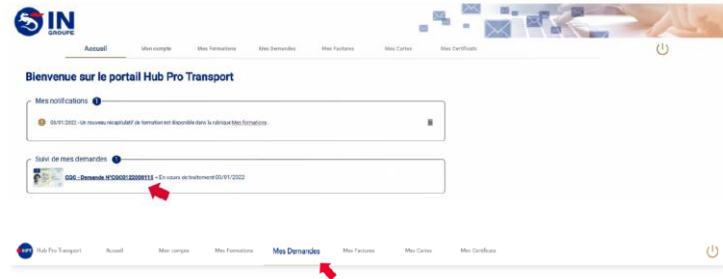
IN GROUPE

Accueil Mon compte Mes Formations Mes Demandes Mes Factures Mes Cartes Mes Certificats

Bienvenue sur le portail Hub Pro Transport

Mes notifications 1

05/01/2022 - Un nouveau récapitulatif de formation est disponible dans la rubrique Mes formations.

Suivi de mes demandes 1

CQC - Demande N°C0030122000115 - En cours de traitement 05/01/2022

Hub Pro Transport Accueil Mon compte Mes Formations Mes Demandes Mes Factures Mes Cartes Mes Certificats